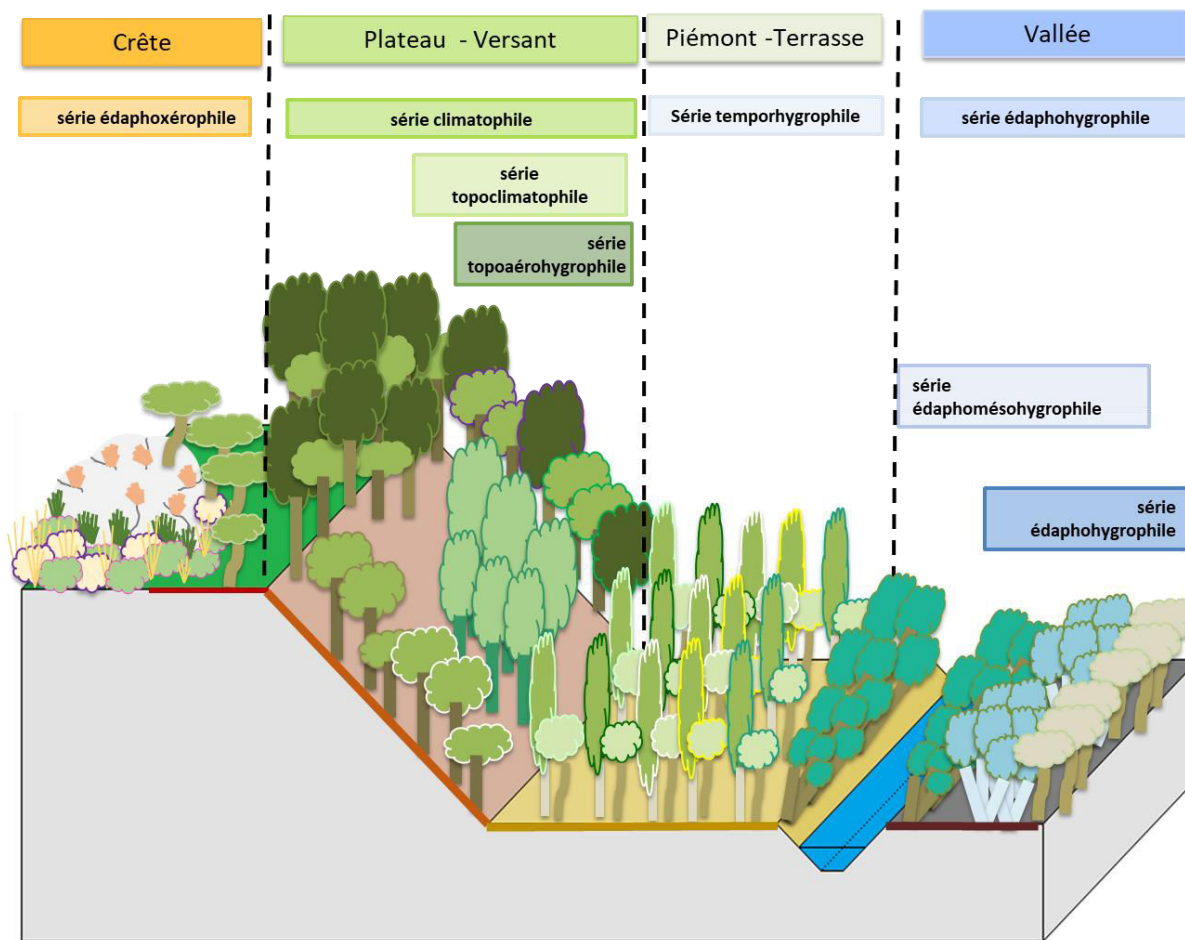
Crête

Plateau - Versant

Piémont -Terrasse

Vallée

série édaphoxérophile

série climatophile

Série temporhygrophile

série édaphohygrophile

série topoclimatophile

série topoaérohygrophile

série édaphomésohygrophile

série édaphohygrophile